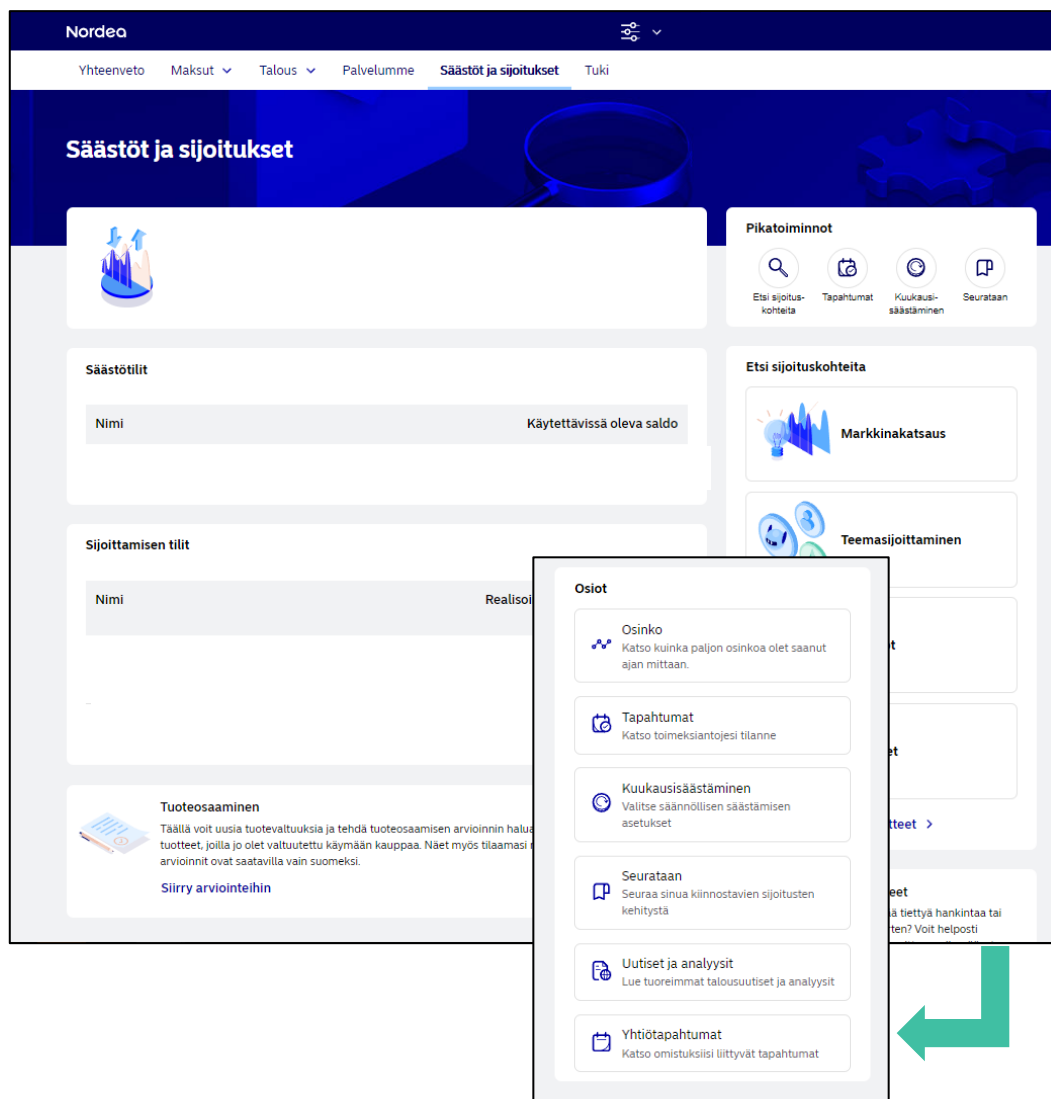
Nordea

Yhteenveto Maksut Talous Palvelumme Säästöt ja sijoitukset Tuki

Säästöt ja sijoitukset

Pikatoiminnot

Etsi sijoituskohteita
Tapahtumat
Kuukausisäästäminen
Seurataan

Säästötilit

| Nimi | Käytettävissä oleva saldo |
|---|---|

Etsi sijoituskohteita

Markkinakatsaus

Teemasijoittaminen

Sijoittamisen tilit

| Nimi | Realisoi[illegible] |
|---|---|

Tuoteosaaminen

Täällä voit uusia tuotevaltuuksia ja tehdä tuoteosaamisen arvioinnin halua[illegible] tuotteet, joilla jo olet valtuutettu käymään kauppaa. Näet myös tilaamasi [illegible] arvioinnit ovat saatavilla vain suomeksi.

Siirry arviointeihin

Osiot

Osinko
Katso kuinka paljon osinkoa olet saanut ajan mittaan.

Tapahtumat
Katso toimeksiantojesi tilanne

Kuukausisäästäminen
Valitse säännöllisen säästämisen asetukset

Seurataan
Seuraa sinua kiinnostavien sijoitusten kehitystä

Uutiset ja analyysit
Lue tuoreimmat talousuutiset ja analyysit

Yhtiötapahtumat
Katso omistuksiisi liittyvät tapahtumat

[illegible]t

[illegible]et

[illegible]tteet

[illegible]eet
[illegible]ä tiettyä hankintaa tai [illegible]rten? Voit helposti